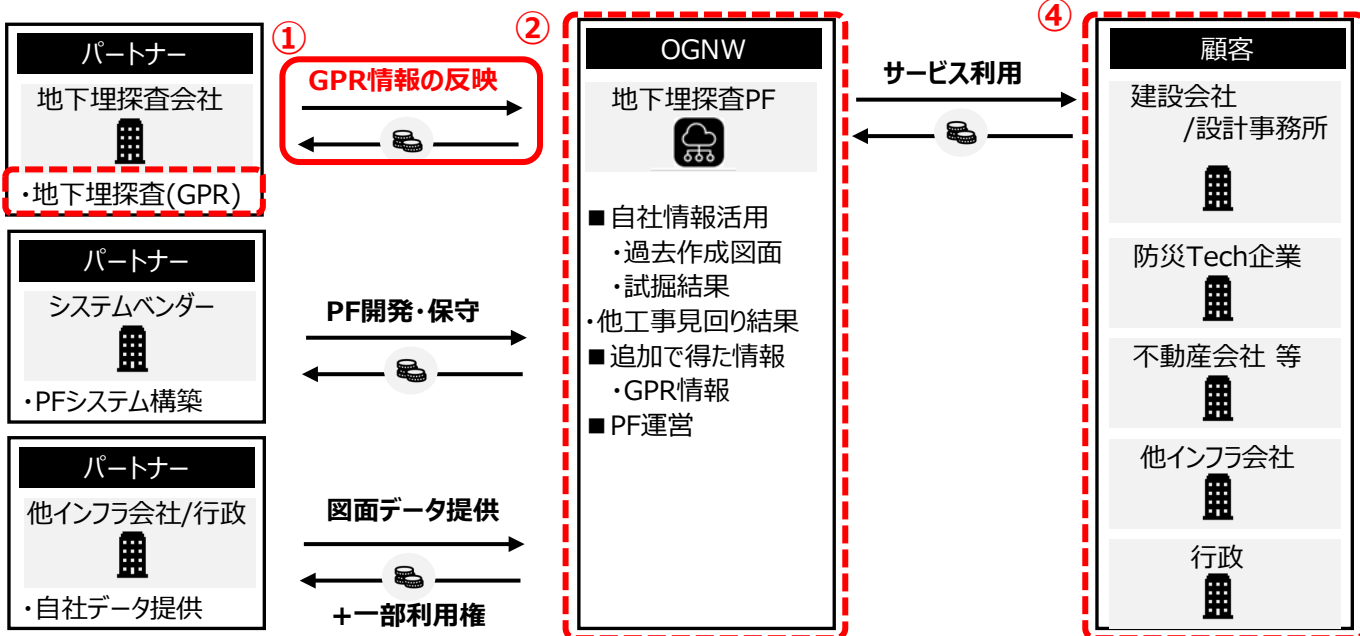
パートナー
地下埋探査会社
・地下埋探査(GPR)

パートナー
システムベンダー
・PFシステム構築

パートナー
他インフラ会社/行政
・自社データ提供

①
GPR情報の反映

PF開発・保守

図面データ提供
+一部利用権

②
OGNW
地下埋探査PF
■自社情報活用
・過去作成図面
・試掘結果
・他工事見回り結果
■追加で得た情報
・GPR情報
■PF運営

サービス利用

④
顧客
建設会社
/設計事務所
防災Tech企業
不動産会社 等
他インフラ会社
行政